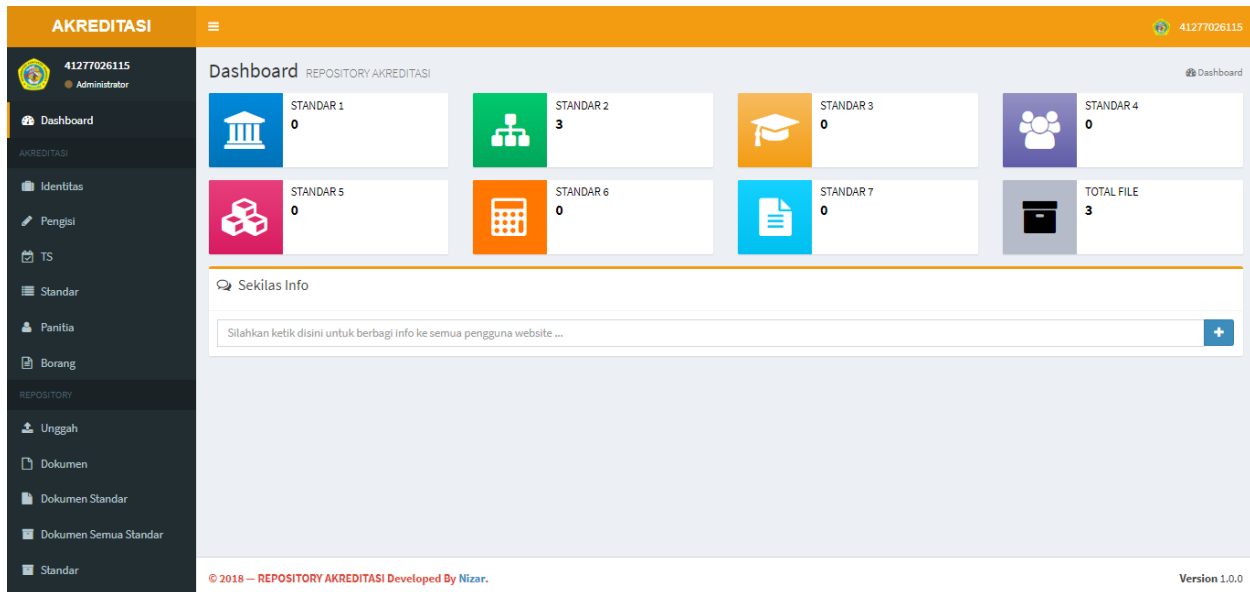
AKREDITASI

≡

41277026115

41277026115
Administrator

Dashboard

AKREDITASI

Identitas

Pengisi

TS

Standar

Panitia

Borang

REPOSITORY

Unggah

Dokumen

Dokumen Standar

Dokumen Semua Standar

Standar

Dashboard REPOSITORY AKREDITASI

Dashboard

STANDAR 1
0

STANDAR 2
3

STANDAR 3
0

STANDAR 4
0

STANDAR 5
0

STANDAR 6
0

STANDAR 7
0

TOTAL FILE
3

Sekilas Info

Silahkan ketik disini untuk berbagi info ke semua pengguna website ...

+

© 2018 — REPOSITORY AKREDITASI Developed By Nizar.

Version 1.0.0